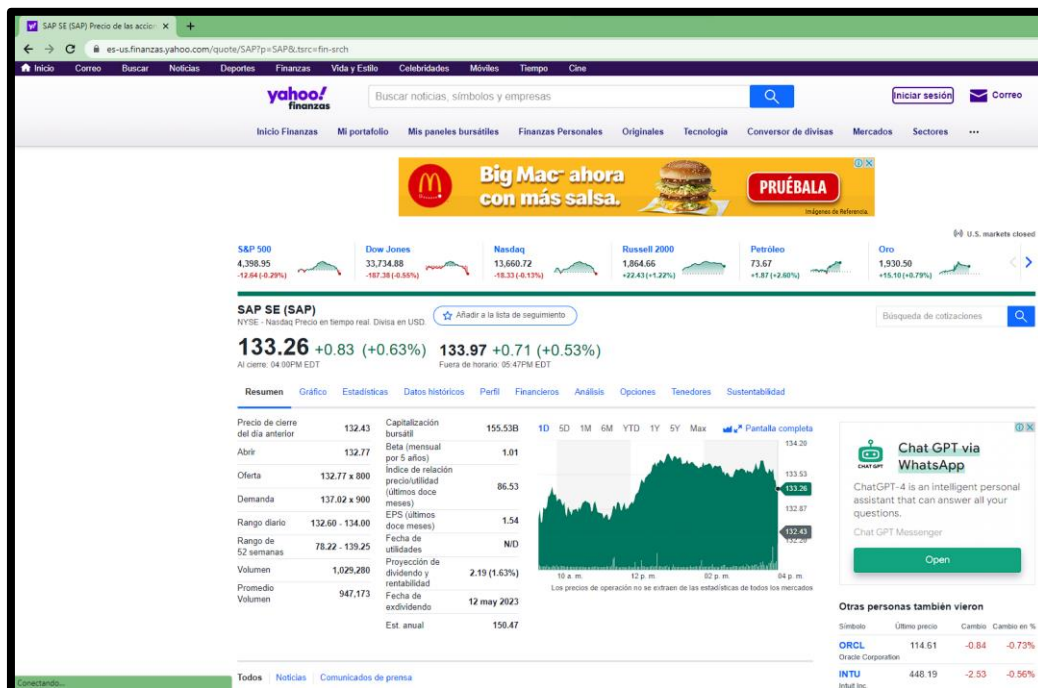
SAP SE (SAP) Precio de las accio ×

es-us.finanzas.yahoo.com/quote/SAP?p=SAP&.tsrc=fin-srch

Inicio Correo Buscar Noticias Deportes Finanzas Vida y Estilo Celebridades Móviles Tiempo Cine

yahoo! finanzas

Buscar noticias, símbolos y empresas

Iniciar sesión Correo

Inicio Finanzas Mi portafolio Mis paneles bursátiles Finanzas Personales Originales Tecnología Conversor de divisas Mercados Sectores ···

Big Mac ahora con más salsa. PRUÉBALA Imágenes de Referencia.

U.S. markets closed

S&P 500 4,398.95 -12.64 (-0.29%)

Dow Jones 33,734.88 -187.38 (-0.55%)

Nasdaq 13,660.72 -18.33 (-0.13%)

Russell 2000 1,864.66 +22.43 (+1.22%)

Petróleo 73.67 +1.87 (+2.60%)

Oro 1,930.50 +15.10 (+0.79%)

SAP SE (SAP)
NYSE - Nasdaq Precio en tiempo real. Divisa en USD.

Añadir a la lista de seguimiento

Búsqueda de cotizaciones

133.26 +0.83 (+0.63%) 133.97 +0.71 (+0.53%)
Al cierre: 04:00PM EDT Fuera de horario: 05:47PM EDT

Resumen Gráfico Estadísticas Datos históricos Perfil Financieros Análisis Opciones Tenedores Sustentabilidad

| | |
|---|---|
| Precio de cierre del día anterior | 132.43 |
| Abrir | 132.77 |
| Oferta | 132.77 x 800 |
| Demanda | 137.02 x 900 |
| Rango diario | 132.60 - 134.00 |
| Rango de 52 semanas | 78.22 - 139.25 |
| Volumen | 1,029,280 |
| Promedio Volumen | 947,173 |

| | |
|---|---|
| Capitalización bursátil | 155.53B |
| Beta (mensual por 5 años) | 1.01 |
| Índice de relación precio/utilidad (últimos doce meses) | 86.53 |
| EPS (últimos doce meses) | 1.54 |
| Fecha de utilidades | N/D |
| Proyección de dividendo y rentabilidad | 2.19 (1.63%) |
| Fecha de exdividendo | 12 may 2023 |
| Est. anual | 150.47 |

1D 5D 1M 6M YTD 1Y 5Y Max Pantalla completa

134.20 133.53 133.26 132.87 132.43 132.20

10 a. m. 12 p. m. 02 p. m. 04 p. m.

Los precios de operación no se extraen de las estadísticas de todos los mercados

Chat GPT via WhatsApp
CHATGPT
ChatGPT-4 is an intelligent personal assistant that can answer all your questions.
Chat GPT Messenger
Open

Otras personas también vieron

| Símbolo | Último precio | Cambio | Cambio en % |
|---|---|---|---|
| ORCL Oracle Corporation | 114.61 | -0.84 | -0.73% |
| INTU Intuit Inc. | 448.19 | -2.53 | -0.56% |

Todos Noticias Comunicados de prensa

Conectando...